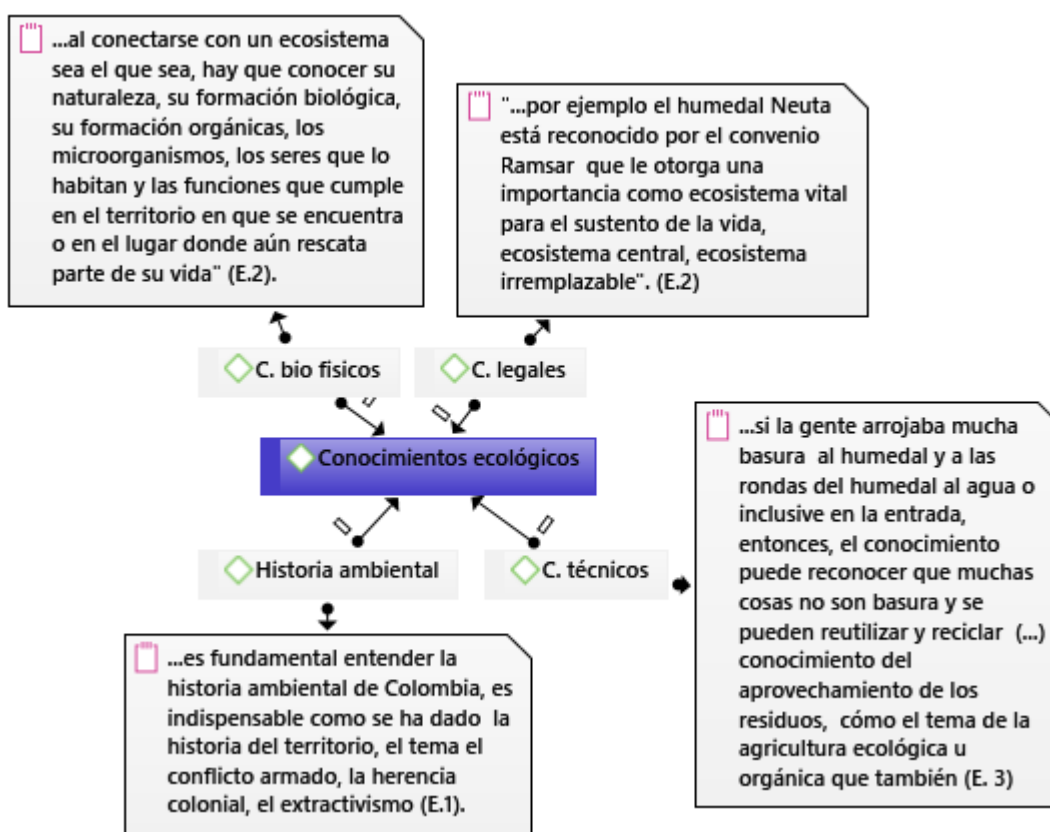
...al conectarse con un ecosistema sea el que sea, hay que conocer su naturaleza, su formación biológica, su formación orgánicas, los microorganismos, los seres que lo habitan y las funciones que cumple en el territorio en que se encuentra o en el lugar donde aún rescata parte de su vida" (E.2).

"...por ejemplo el humedal Neuta está reconocido por el convenio Ramsar que le otorga una importancia como ecosistema vital para el sustento de la vida, ecosistema central, ecosistema irremplazable". (E.2)

C. bio fisicos

C. legales

Conocimientos ecológicos

...si la gente arrojaba mucha basura al humedal y a las rondas del humedal al agua o inclusive en la entrada, entonces, el conocimiento puede reconocer que muchas cosas no son basura y se pueden reutilizar y reciclar (...) conocimiento del aprovechamiento de los residuos, cómo el tema de la agricultura ecológica u orgánica que también (E. 3)

Historia ambiental

C. técnicos

...es fundamental entender la historia ambiental de Colombia, es indispensable como se ha dado la historia del territorio, el tema el conflicto armado, la herencia colonial, el extractivismo (E.1).